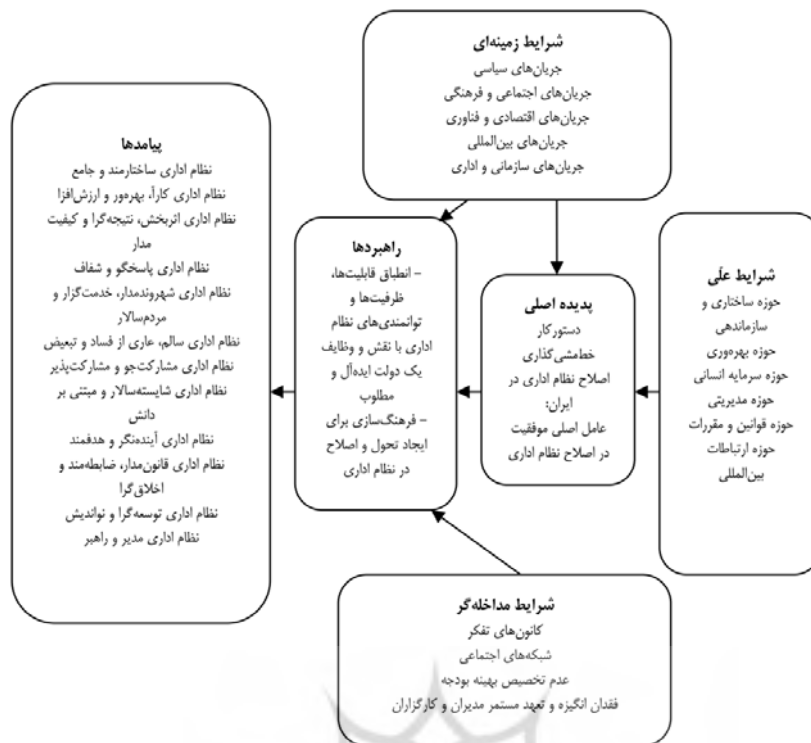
شرایط زمینه‌ای
جریان‌های سیاسی
جریان‌های اجتماعی و فرهنگی
جریان‌های اقتصادی و فناوری
جریان‌های بین‌المللی
جریان‌های سازمانی و اداری

شرایط علّی
حوزه ساختاری و سازماندهی
حوزه بهره‌وری
حوزه سرمایه انسانی
حوزه مدیریتی
حوزه قوانین و مقررات
حوزه ارتباطات بین‌المللی

پدیده اصلی
دستورکار خط‌مشی‌گذاری اصلاح نظام اداری در ایران:
عامل اصلی موفقیت در اصلاح نظام اداری

راهبردها
– انطباق قابلیت‌ها، ظرفیت‌ها و توانمندی‌های نظام اداری با نقش و وظایف یک دولت ایده‌آل و مطلوب
– فرهنگ‌سازی برای ایجاد تحول و اصلاح در نظام اداری

پیامدها
نظام اداری ساختارمند و جامع
نظام اداری کارآ، بهره‌ور و ارزش‌افزا
نظام اداری اثربخش، نتیجه‌گرا و کیفیت مدار
نظام اداری پاسخگو و شفاف
نظام اداری شهروندمدار، خدمت‌گزار و مردم‌سالار
نظام اداری سالم، عاری از فساد و تبعیض
نظام اداری مشارکت‌جو و مشارکت‌پذیر
نظام اداری شایسته‌سالار و مبتنی بر دانش
نظام اداری آینده‌نگر و هدفمند
نظام اداری قانون‌مدار، ضابطه‌مند و اخلاق‌گرا
نظام اداری توسعه‌گرا و نواندیش
نظام اداری مدبر و راهبر

شرایط مداخله‌گر
کانون‌های تفکر
شبکه‌های اجتماعی
عدم تخصیص بهینه بودجه
فقدان انگیزه و تعهد مستمر مدیران و کارگزاران